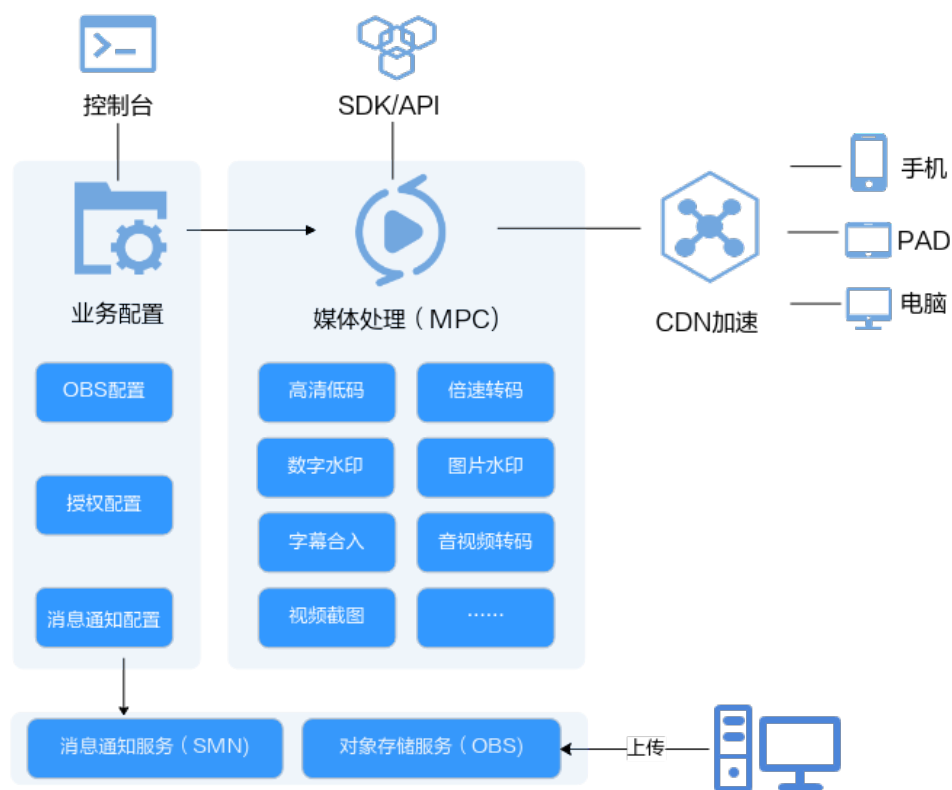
控制台

SDK/API

业务配置

媒体处理（MPC）

CDN加速

手机

PAD

电脑

OBS配置

授权配置

消息通知配置

高清低码

倍速转码

数字水印

图片水印

字幕合入

音视频转码

视频截图

……

消息通知服务（SMN）

对象存储服务（OBS）

上传